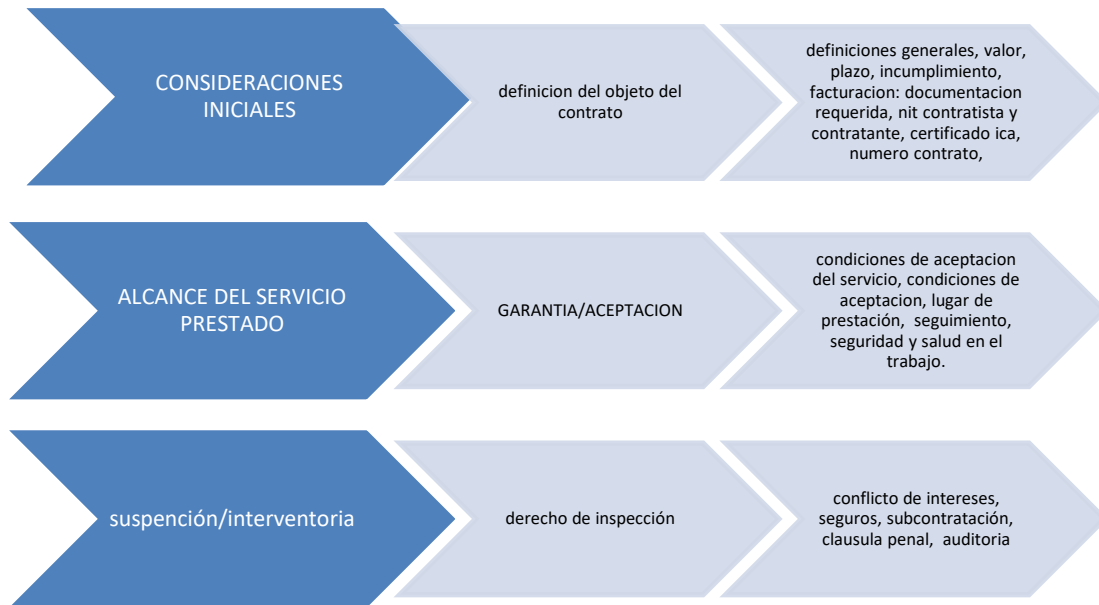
CONSIDERACIONES INICIALES

definicion del objeto del contrato

definiciones generales, valor, plazo, incumplimiento, facturacion: documentacion requerida, nit contratista y contratante, certificado ica, numero contrato,

ALCANCE DEL SERVICIO PRESTADO

GARANTIA/ACEPTACION

condiciones de aceptacion del servicio, condiciones de aceptacion, lugar de prestación, seguimiento, seguridad y salud en el trabajo.

suspención/interventoria

derecho de inspección

conflicto de intereses, seguros, subcontratación, clausula penal, auditoria